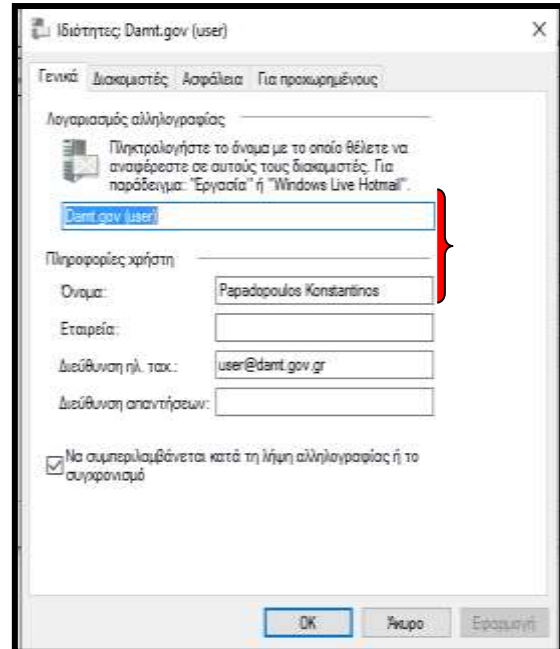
Ιδιότητες: Damt.gov (user)

X

Γενικά Διακομιστές Ασφάλεια Για προχωρημένους

Λογαριασμός αλληλογραφίας

Πληκτρολογήστε το όνομα με το οποίο θέλετε να αναφέρεστε σε αυτούς τους διακομιστές. Για παράδειγμα: "Εργασία" ή "Windows Live Hotmail".

Damt.gov (user)

Πληροφορίες χρήστη

Όνομα: Papadopoulos Konstantinos

Εταιρεία:

Διεύθυνση ηλ. ταχ.: user@damt.gov.gr

Διεύθυνση απαντήσεων:

Να συμπεριλαμβάνεται κατά τη λήψη αλληλογραφίας ή το συγχρονισμό

OK Άκυρο Εφαρμογή